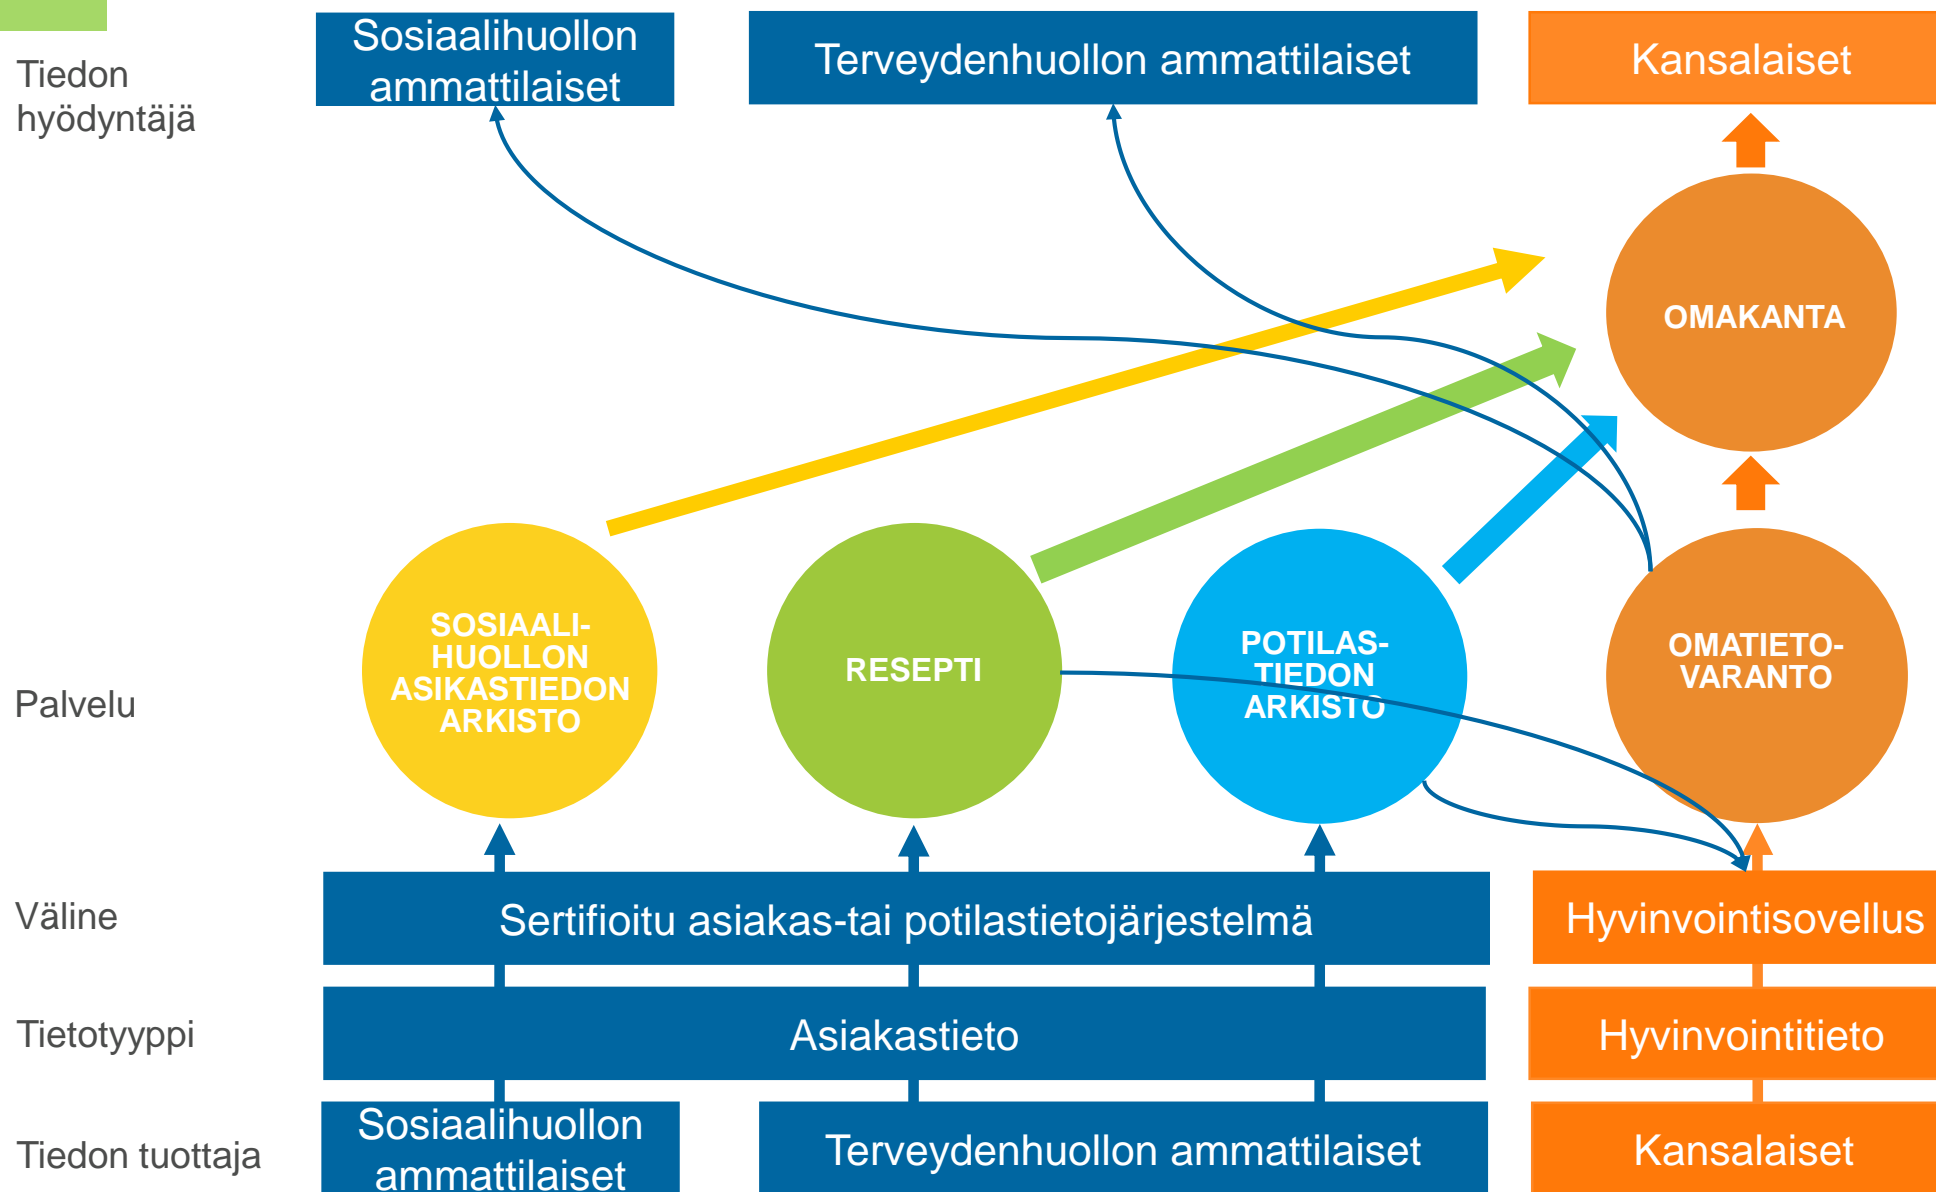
Tiedon hyödyntäjä

Sosiaalihuollon ammattilaiset

Terveydenhuollon ammattilaiset

Kansalaiset

OMAKANTA

Palvelu

SOSIAALI-HUOLLON ASIKASTIEDON ARKISTO

RESEPTI

POTILAS-TIEDON ARKISTO

OMATIETO-VARANTO

Väline

Sertifioitu asiakas-tai potilastietojärjestelmä

Hyvinvointisovellus

Tietotyyppi

Asiakastieto

Hyvinvointitieto

Tiedon tuottaja

Sosiaalihuollon ammattilaiset

Terveydenhuollon ammattilaiset

Kansalaiset